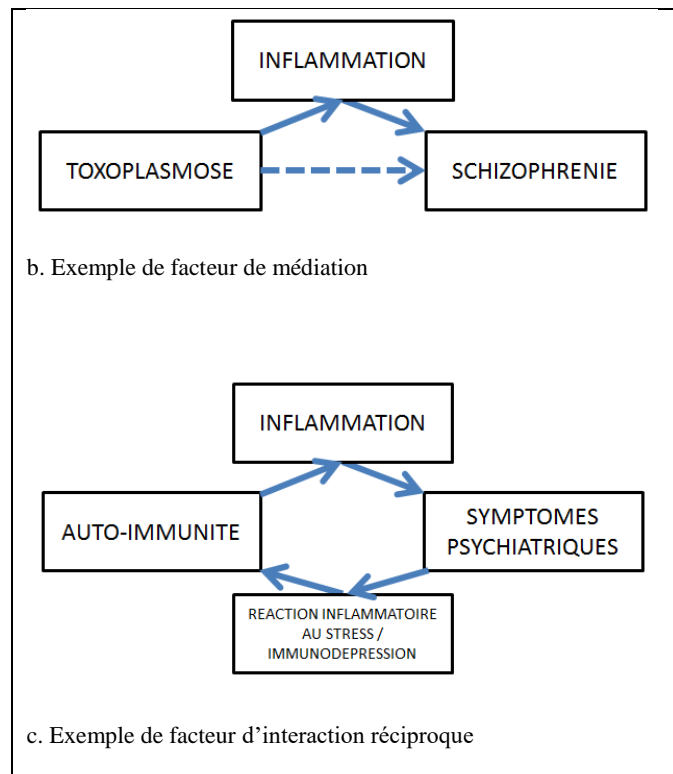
INFLAMMATION

TOXOPLASMOSE

SCHIZOPHRENIE

b. Exemple de facteur de médiation

INFLAMMATION

AUTO-IMMUNITE

SYMPTOMES PSYCHIATRIQUES

REACTION INFLAMMATOIRE AU STRESS / IMMUNODEPRESSION

c. Exemple de facteur d’interaction réciproque